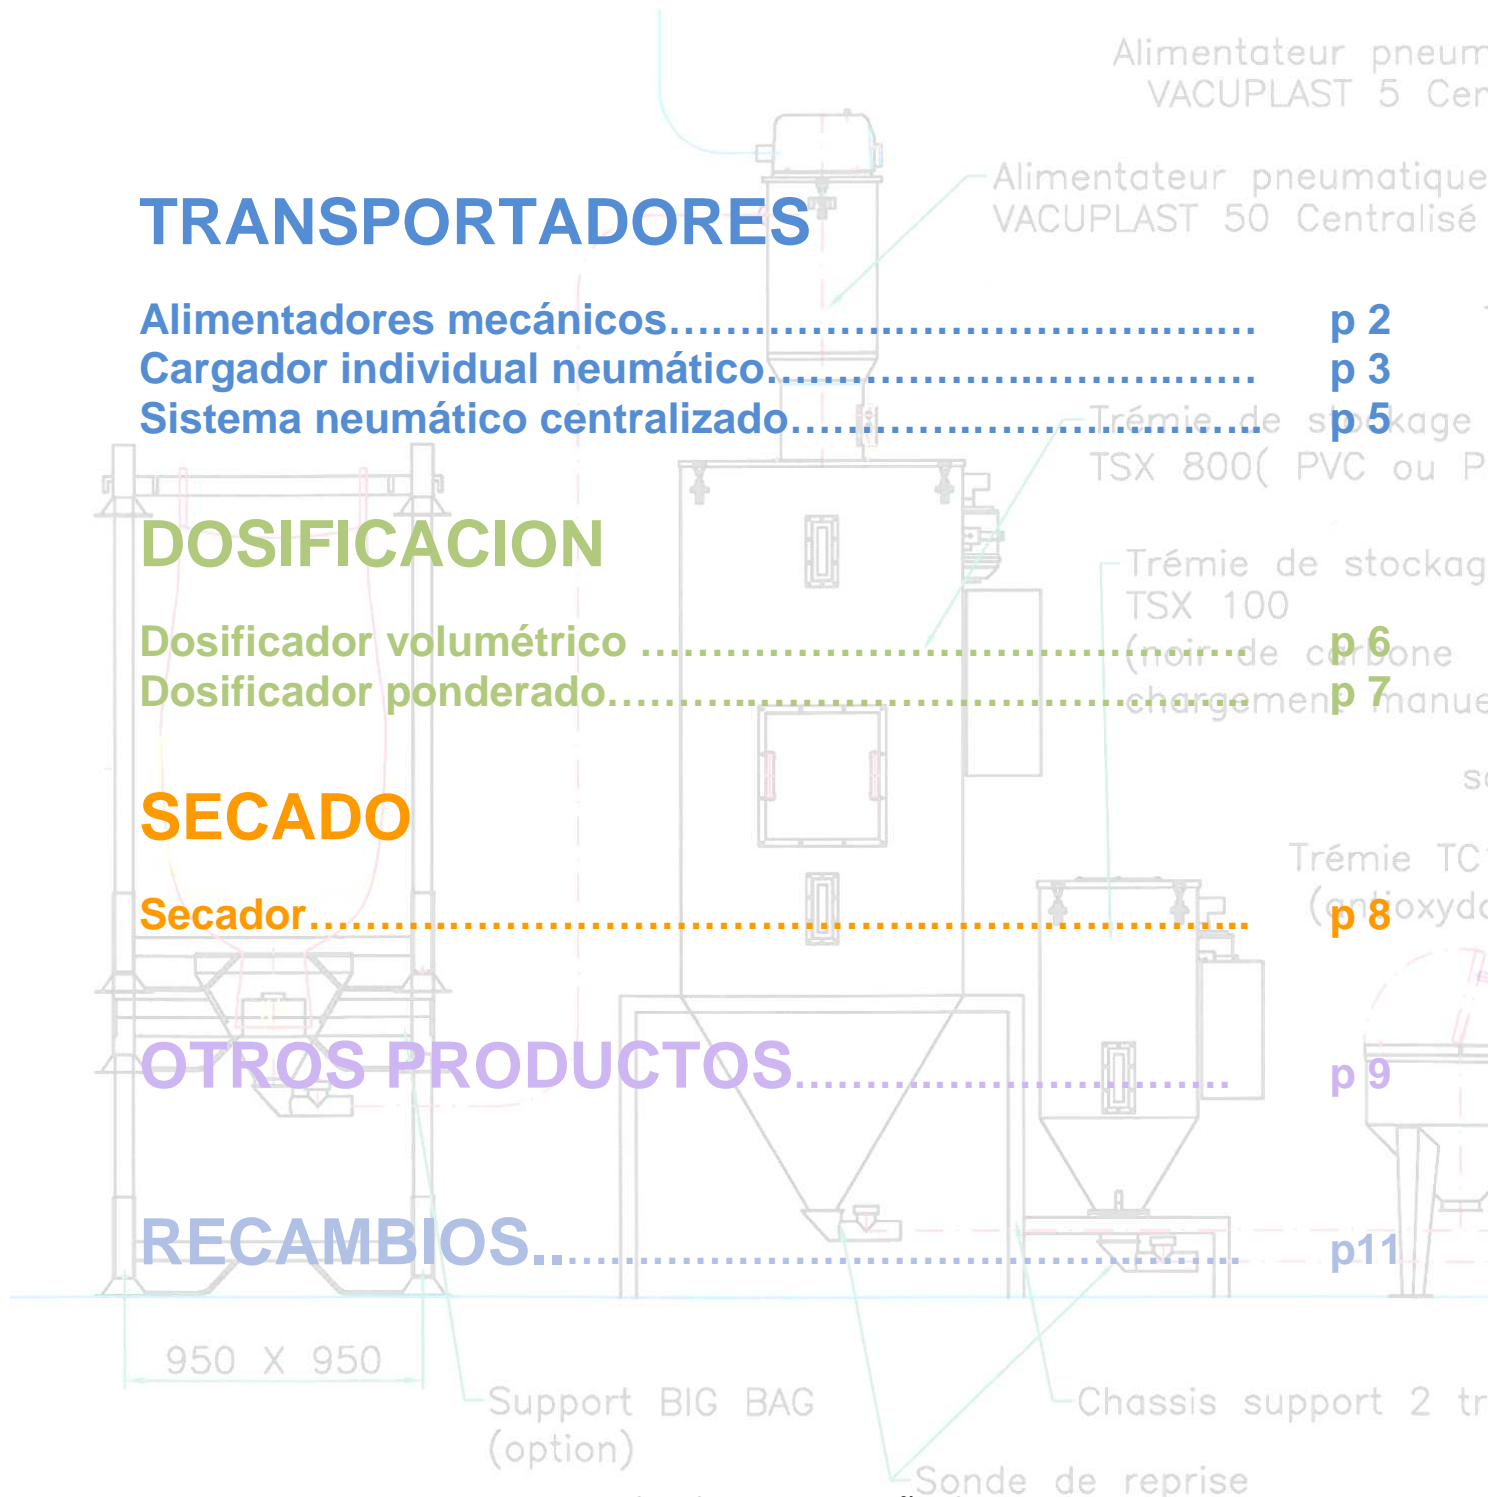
TRANSPORTADORES

Alimentadores mecánicos........................................ p 2
Cargador individual neumático................................ p 3
Sistema neumático centralizado............................. p 5

DOSIFICACION

Dosificador volumétrico ............................................. p 6
Dosificador ponderado............................................... p 7

SECADO

Secador.......................................................................... p 8

OTROS PRODUCTOS............................. p 9

RECAMBIOS............................................................. p11

Alimentateur pneum
VACUPLAST 5 Cen

Alimentateur pneumatique
VACUPLAST 50 Centralisé

Trémie de stockage
TSX 800( PVC ou P

Trémie de stockag
TSX 100
(noir de carbone
chargement manue

Trémie TC
(antioxyd

950 X 950

Support BIG BAG
(option)

Chassis support 2 tr

Sonde de reprise